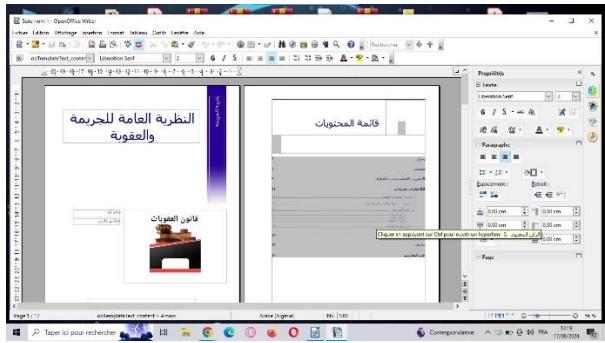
Sans nom 1 - OpenOffice Writer
Fichier Édition Affichage Insertion Format Tableau Outils Fenêtre Aide
ooTemplateText_content Liberation Serif 12
النظرية العامة للجريمة والعقوبة
قانون العقوبات
قائمة المحتويات
Cliquer en appuyant sur Ctrl pour ouvrir un hyperlien
Propriétés
Texte
Liberation Serif
Paragraphe
Espacement :
Retrait :
0,00 cm
0,00 cm
0,00 cm
0,00 cm
0,00 cm
Page
Page 1 / 12
ooTemplateText_content > Arabe
Arabe (Algérie)
Taper ici pour rechercher
Correspondance
FRA
17/06/2024